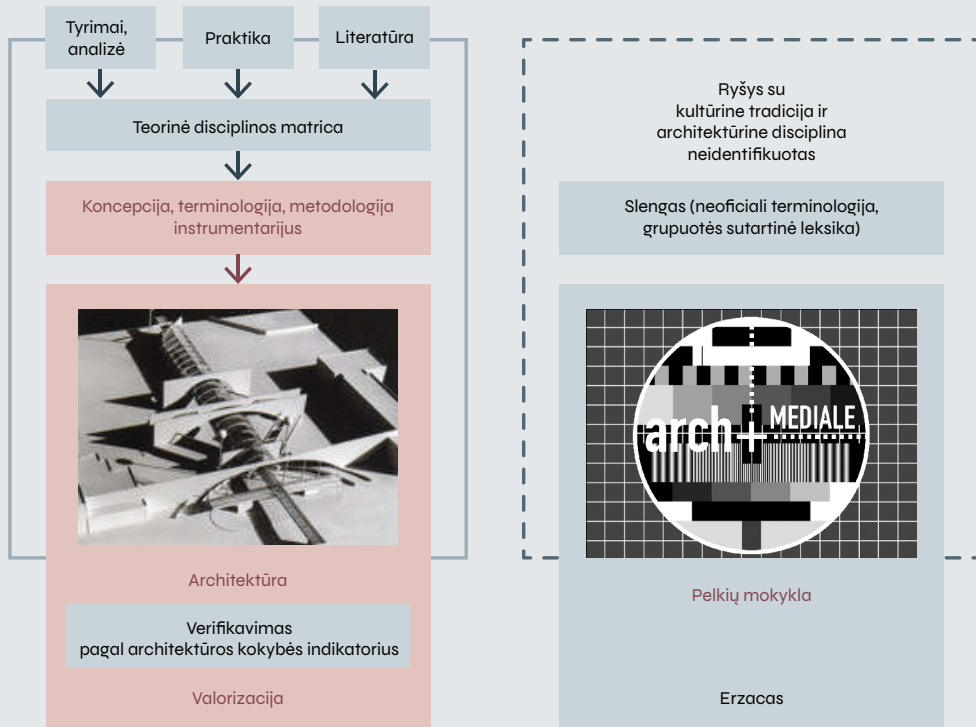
Tyrimai, analizė

Praktika

Literatūra

Teorinė disciplinos matrica

Koncepcija, terminologija, metodologija instrumentarijus

Architektūra

Verifikavimas pagal architektūros kokybės indikatorius

Valorizacija

Ryšys su kultūrine tradicija ir architektūrine disciplina neidentifikuotas

Slengas (neoficiali terminologija, grupuotės sutartinė leksika)

arch+ MEDIALE

Pelkių mokykla

Erzacas